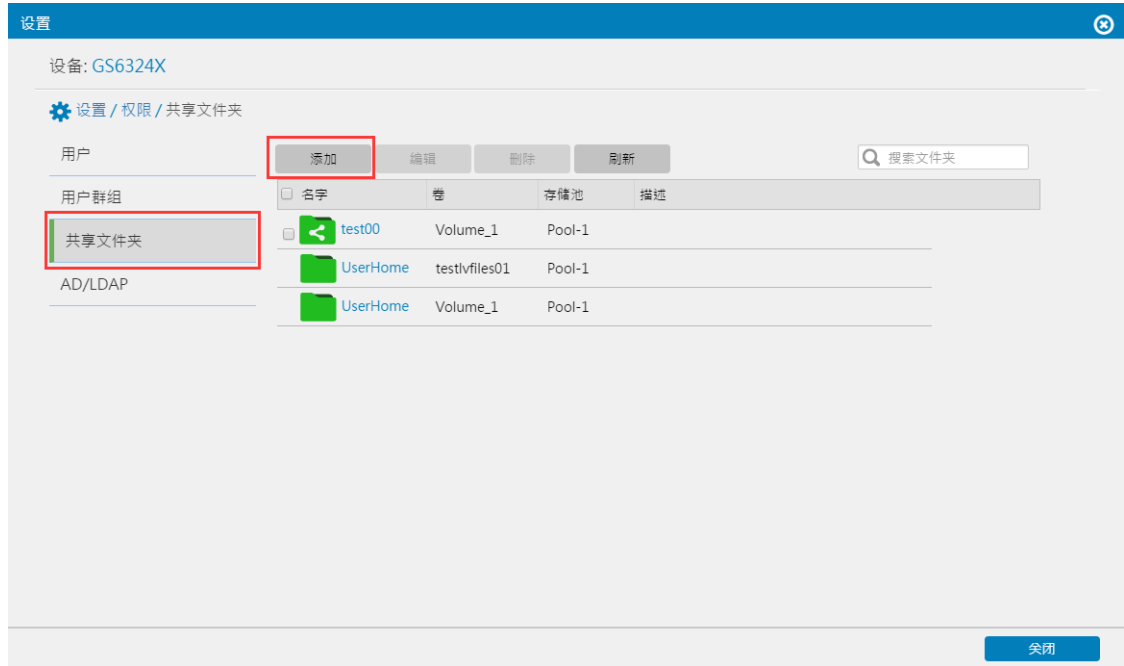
设置

设备: GS6324X

设置 / 权限 / 共享文件夹

用户
用户群组
共享文件夹
AD/LDAP

添加 编辑 删除 刷新

搜索文件夹

| 名字 | 卷 | 存储池 | 描述 |
|---|---|---|---|
| test00 | Volume_1 | Pool-1 | |
| UserHome | testlvfiles01 | Pool-1 | |
| UserHome | Volume_1 | Pool-1 | |

关闭